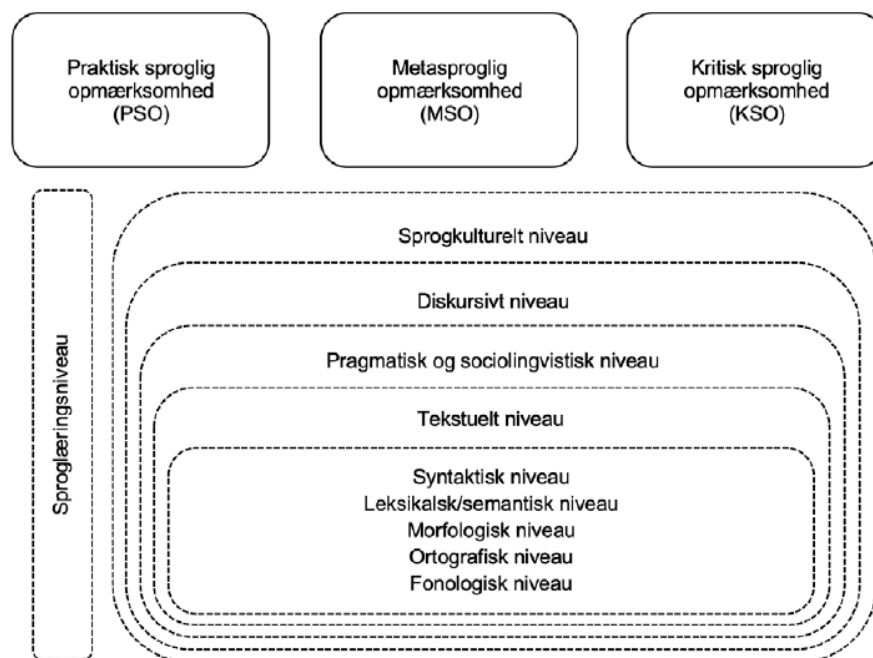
Praktisk sproglig opmærksomhed (PSO)

Metasproglig opmærksomhed (MSO)

Kritisk sproglig opmærksomhed (KSO)

Sproglæringsniveau

Sprogkulturelt niveau

Diskursivt niveau

Pragmatisk og sociolingvistisk niveau

Tekstuelt niveau

Syntaktisk niveau
Leksikalsk/semantisk niveau
Morfologisk niveau
Ortografisk niveau
Fonologisk niveau